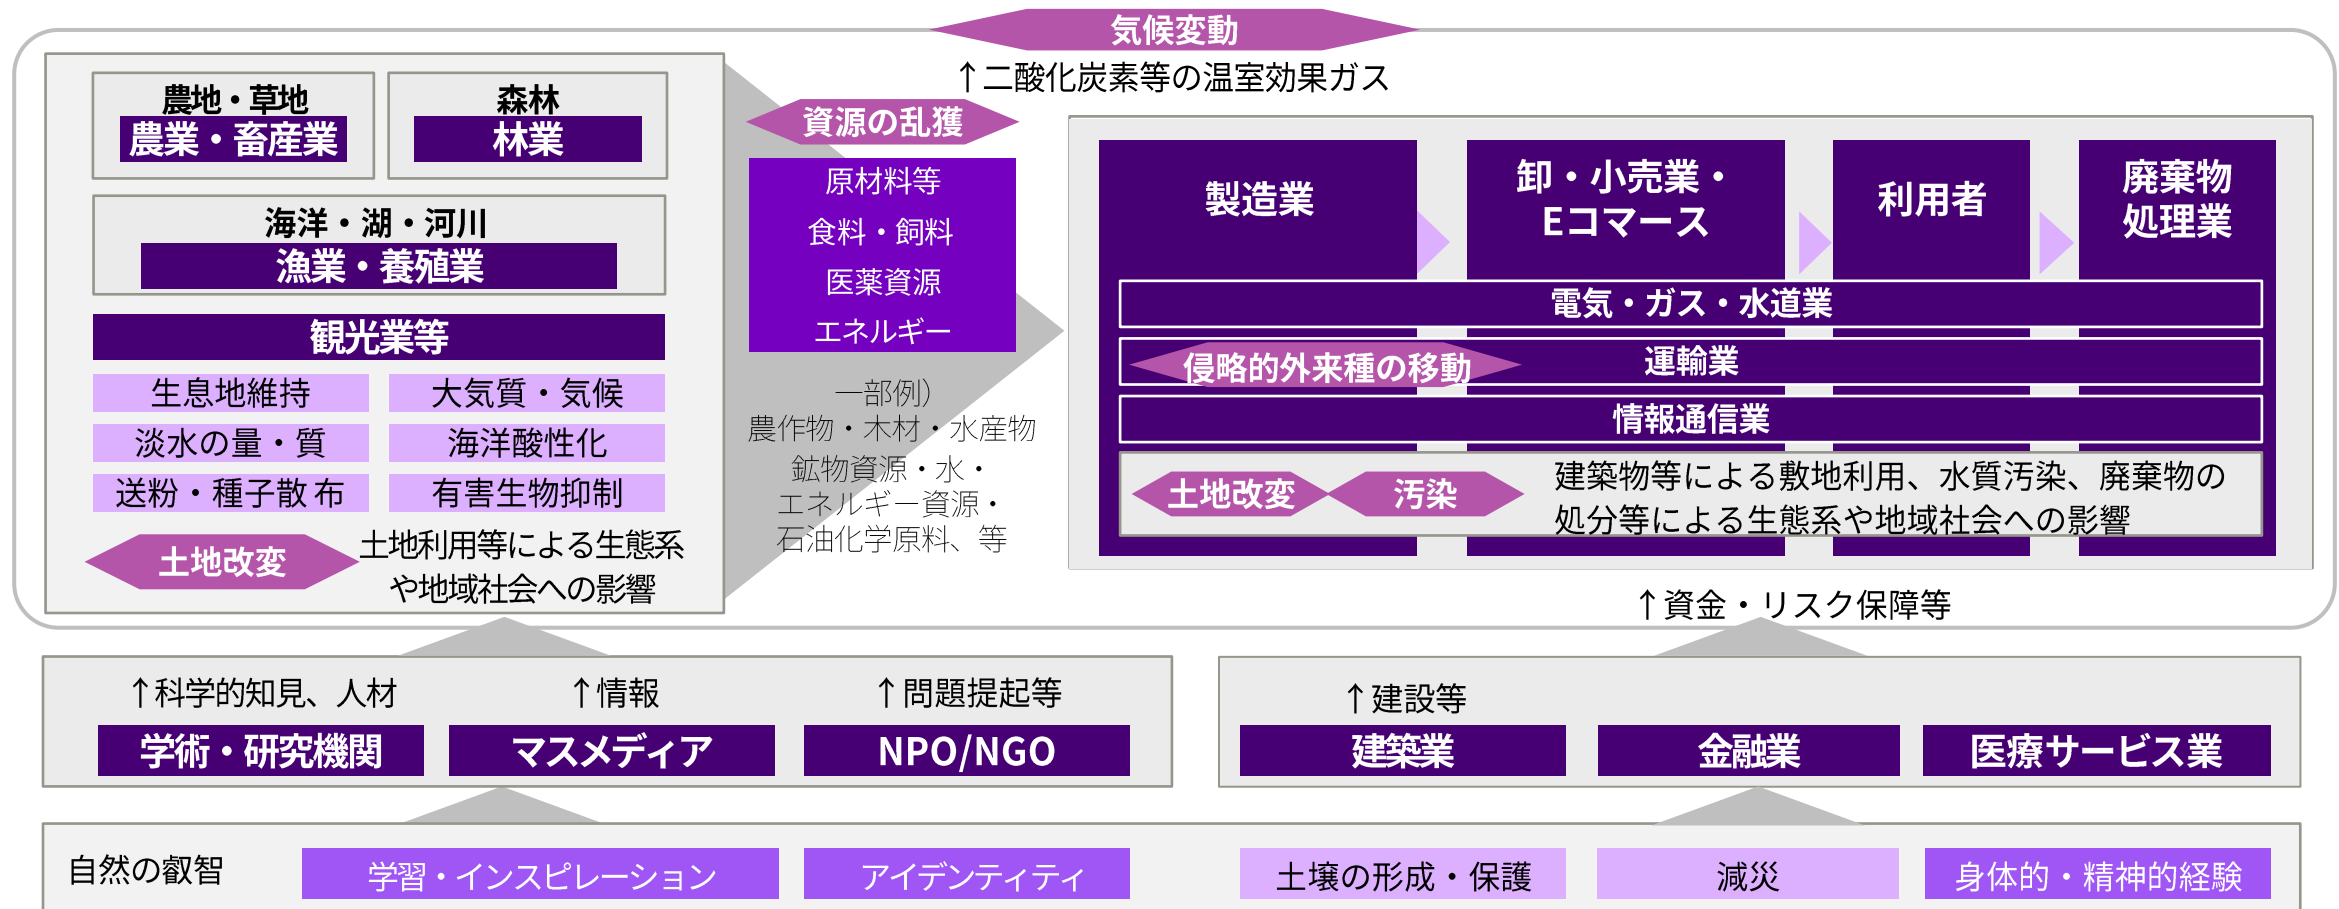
気候変動

↑二酸化炭素等の温室効果ガス

農地・草地
農業・畜産業

森林
林業

海洋・湖・河川
漁業・養殖業

観光業等

生息地維持
大気質・気候
淡水の量・質
海洋酸性化
送粉・種子散布
有害生物抑制

土地改変
土地利用等による生態系や地域社会への影響

資源の乱獲

原材料等
食料・飼料
医薬資源
エネルギー

一部例)
農作物・木材・水産物
鉱物資源・水・
エネルギー資源・
石油化学原料、等

製造業
卸・小売業・Eコマース
利用者
廃棄物処理業

電気・ガス・水道業
侵略的外来種の移動
運輸業
情報通信業
土地改変
汚染
建築物等による敷地利用、水質汚染、廃棄物の処分等による生態系や地域社会への影響

↑資金・リスク保障等

↑科学的知見、人材
↑情報
↑問題提起等
学術・研究機関
マスメディア
NPO/NGO

↑建設等
建築業
金融業
医療サービス業

自然の叡智
学習・インスピレーション
アイデンティティ
土壌の形成・保護
減災
身体的・精神的経験